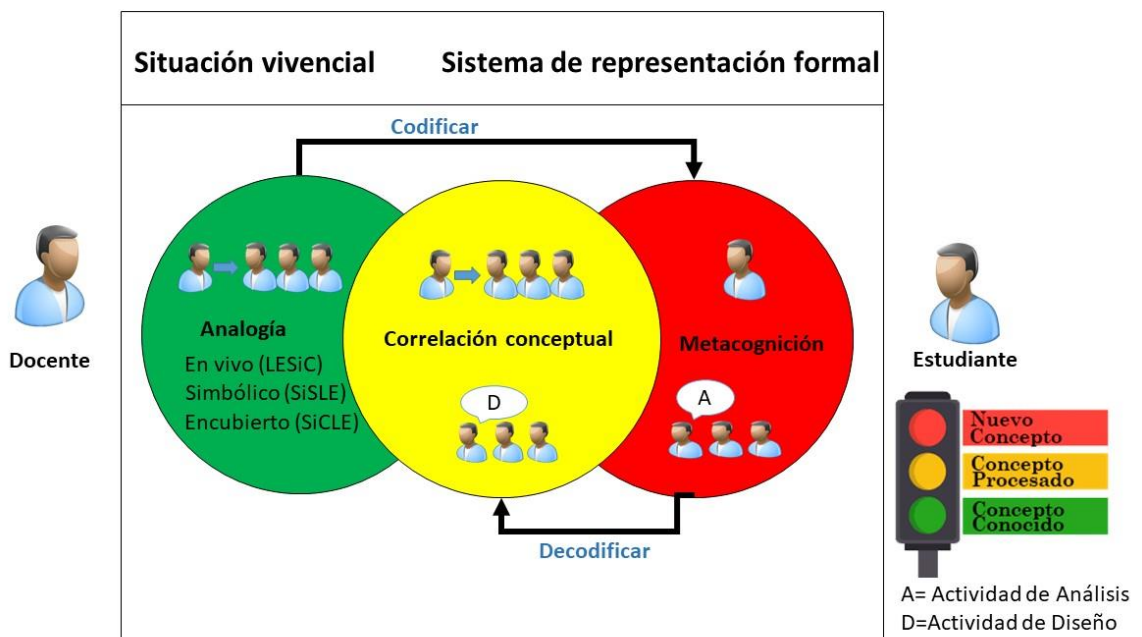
Situación vivencial

Sistema de representación formal

Codificar

Docente

Analogía

En vivo (LESiC)
Simbólico (SiSLE)
Encubierto (SiCLE)

Correlación conceptual

D

Metacognición

A

Estudiante

Nuevo Concepto

Concepto Procesado

Concepto Conocido

Decodificar

A= Actividad de Análisis
D=Actividad de Diseño